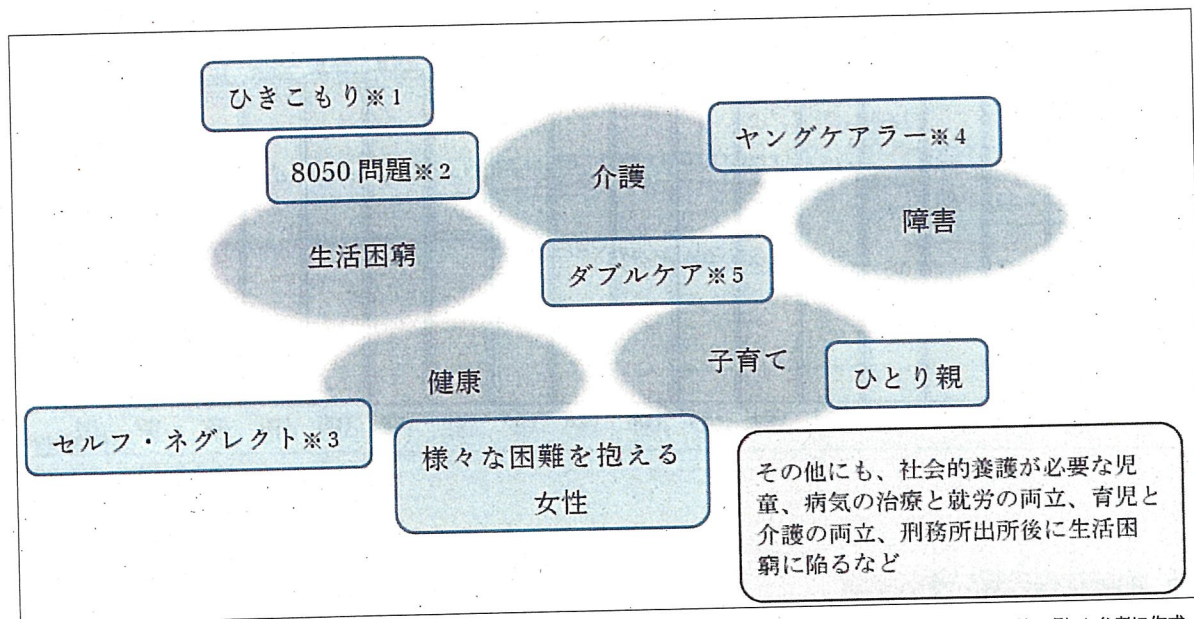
ひきこもり※1

8050 問題※2

介護

ヤングケアラー※4

障害

生活困窮

ダブルケア※5

健康

子育て

ひとり親

セルフ・ネグレクト※3

様々な困難を抱える女性

その他にも、社会的養護が必要な児童、病気の治療と就労の両立、育児と介護の両立、刑務所出所後に生活困窮に陥るなど

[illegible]